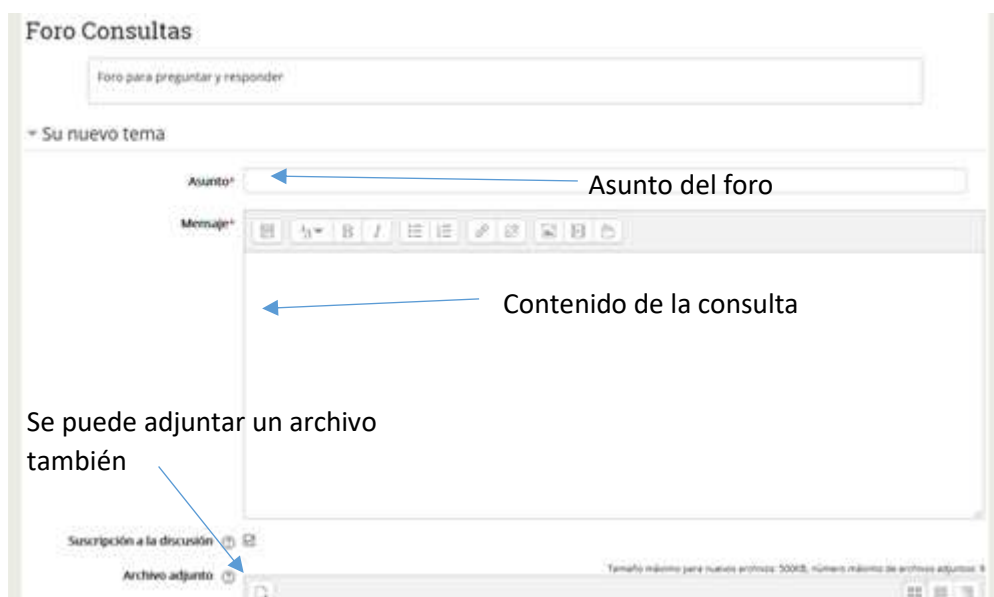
Foro Consultas

Foro para preguntar y responder

Su nuevo tema

Asunto*

Asunto del foro

Mensaje*

Contenido de la consulta

Se puede adjuntar un archivo también

Suscripción a la discusión

Archivo adjunto

Tamaño máximo para nuevos archivos: 500KB, número máximo de archivos adjuntos: 9